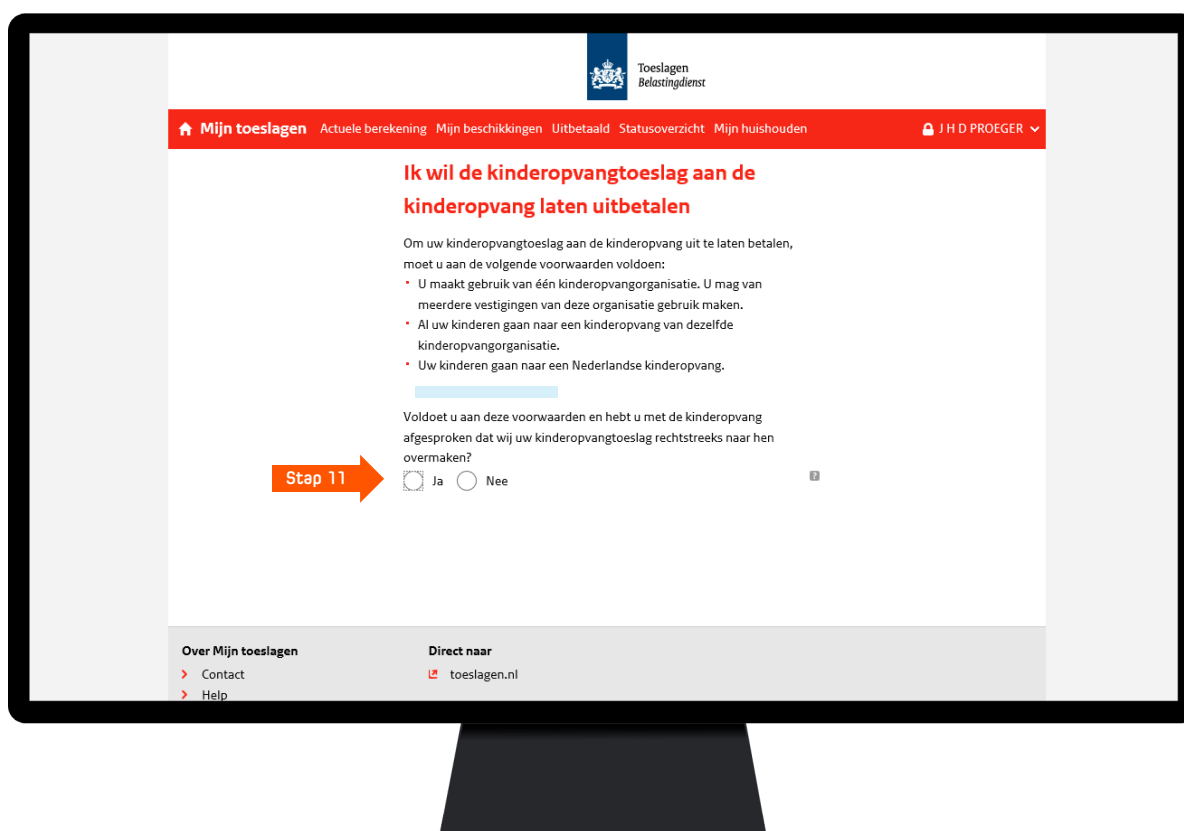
Toeslagen
Belastingdienst

Mijn toeslagen Actuele berekening Mijn beschikkingen Uitbetaald Statusoverzicht Mijn huishouden J H D PROEGER

Ik wil de kinderopvangtoeslag aan de kinderopvang laten uitbetalen

Om uw kinderopvangtoeslag aan de kinderopvang uit te laten betalen, moet u aan de volgende voorwaarden voldoen:
- U maakt gebruik van één kinderopvangorganisatie. U mag van meerdere vestigingen van deze organisatie gebruik maken.
- Al uw kinderen gaan naar een kinderopvang van dezelfde kinderopvangorganisatie.
- Uw kinderen gaan naar een Nederlandse kinderopvang.

Voldoet u aan deze voorwaarden en hebt u met de kinderopvang afgesproken dat wij uw kinderopvangtoeslag rechtstreeks naar hen overmaken?

Stap 11

Ja Nee

?

Over Mijn toeslagen
Contact
Help

Direct naar
toeslagen.nl